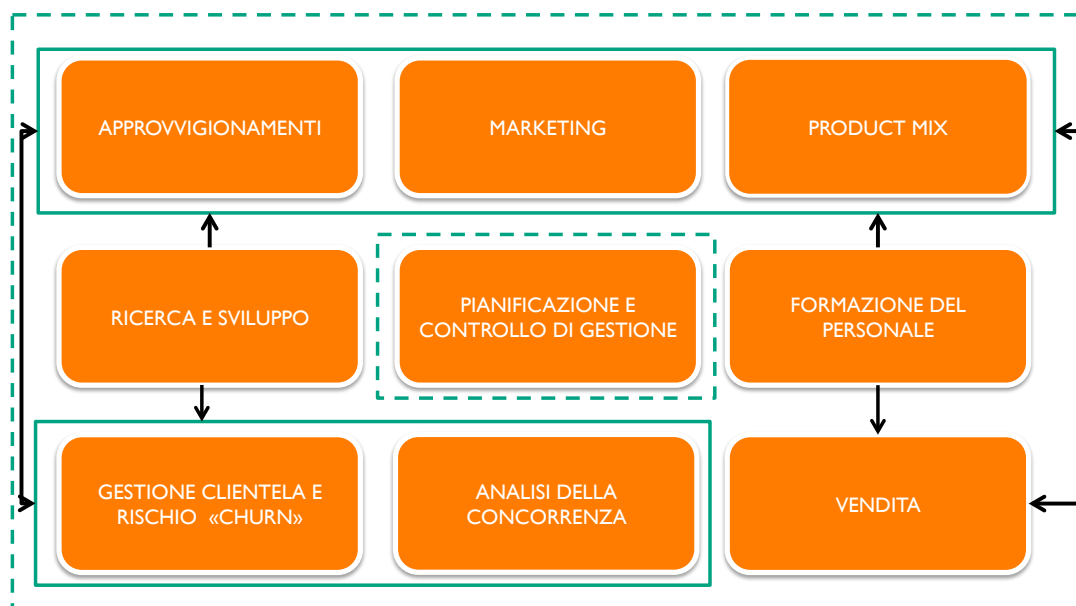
APPROVVIGIONAMENTI

MARKETING

PRODUCT MIX

RICERCA E SVILUPPO

PIANIFICAZIONE E CONTROLLO DI GESTIONE

FORMAZIONE DEL PERSONALE

GESTIONE CLIENTELA E RISCHIO «CHURN»

ANALISI DELLA CONCORRENZA

VENDITA